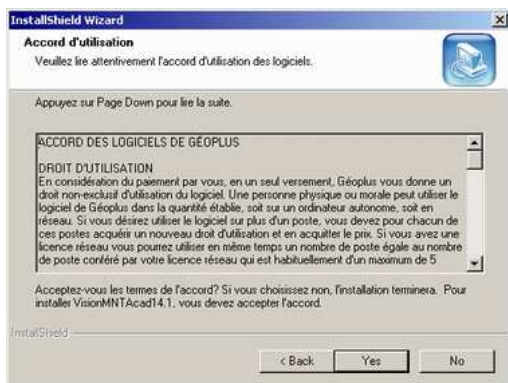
InstallShield Wizard

Accord d'utilisation

Veuillez lire attentivement l'accord d'utilisation des logiciels.

Appuyez sur Page Down pour lire la suite.

ACCORD DES LOGICIELS DE GÉOPLUS

DROIT D'UTILISATION
En considération du paiement par vous, en un seul versement, Géoplus vous donne un droit non-exclusif d'utilisation du logiciel. Une personne physique ou morale peut utiliser le logiciel de Géoplus dans la quantité établie, soit sur un ordinateur autonome, soit en réseau. Si vous désirez utiliser le logiciel sur plus d'un poste, vous devez pour chacun de ces postes acquérir un nouveau droit d'utilisation et en acquitter le prix. Si vous avez une licence réseau vous pourrez utiliser en même temps un nombre de poste égale au nombre de poste conféré par votre licence réseau qui est habituellement d'un maximum de 5

Acceptez-vous les termes de l'accord? Si vous choisissez non, l'installation terminera. Pour installer VisionMNTAcad14.1, vous devez accepter l'accord.

InstallShield

< Back
Yes
No